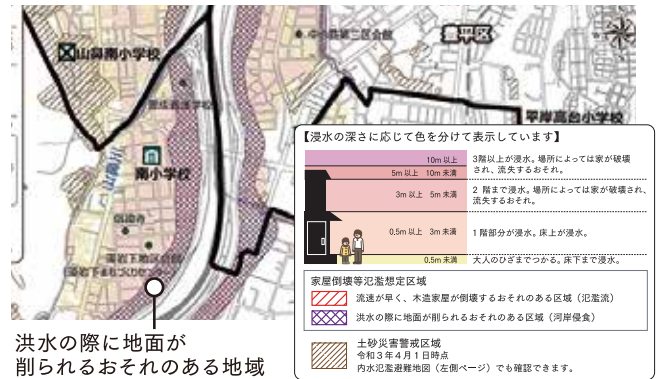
山鼻南小学校

中の島第二区会館

豊平区

平岸高台小学校

南小学校

洪水の際に地面が削られるおそれのある地域

【浸水の深さに応じて色を分けて表示しています】

10m 以上

5m 以上 10m 未満

3階以上が浸水。場所によっては家が破壊され、流失するおそれ。

3m 以上 5m 未満

2 階まで浸水。場所によっては家が破壊され、流失するおそれ。

0.5m 以上 3m 未満

1 階部分が浸水。床上が浸水。

0.5m 未満

大人のひざまでつかる。床下まで浸水。

家屋倒壊等氾濫想定区域

流速が早く、木造家屋が倒壊するおそれのある区域（氾濫流）

洪水の際に地面が削られるおそれのある区域（河岸侵食）

土砂災害警戒区域
令和３年４月１日時点
内水氾濫避難地図（左側ページ）でも確認できます。